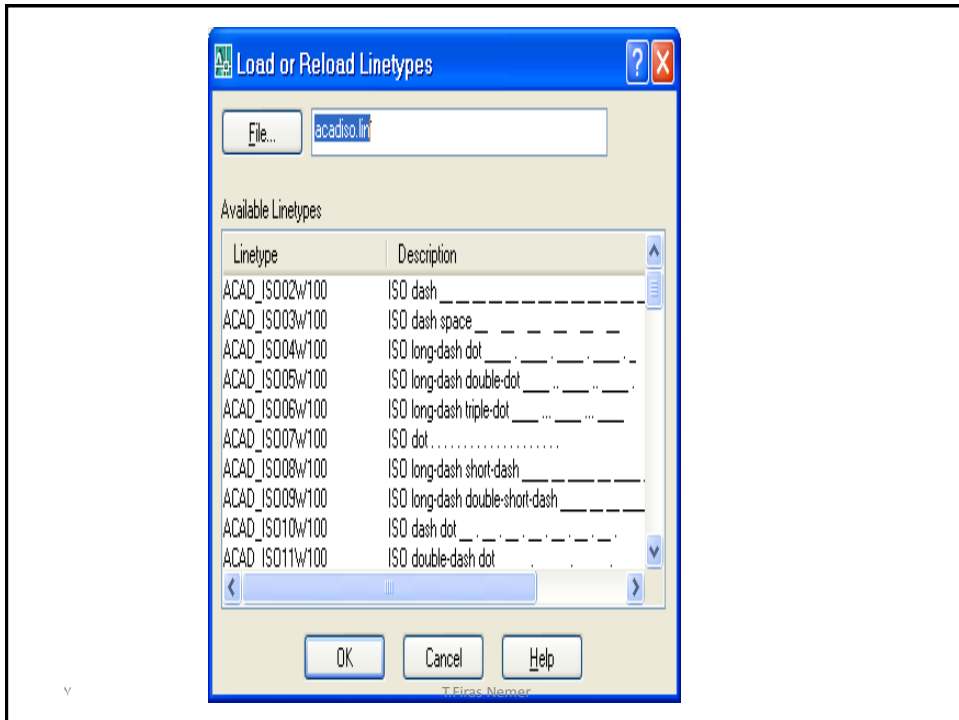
Load or Reload Linetypes

File... acadiso.lin

Available Linetypes

| Linetype | Description |
|---|---|
| ACAD_ISO02W100 | ISO dash __ __ __ __ __ __ __ __ |
| ACAD_ISO03W100 | ISO dash space __ __ __ __ __ __ |
| ACAD_ISO04W100 | ISO long-dash dot ___ . ___ . ___ . ___ . |
| ACAD_ISO05W100 | ISO long-dash double-dot ___ .. ___ .. ___ . |
| ACAD_ISO06W100 | ISO long-dash triple-dot ___ ... ___ ... ___ |
| ACAD_ISO07W100 | ISO dot . . . . . . . . . . . . . . . . . . . |
| ACAD_ISO08W100 | ISO long-dash short-dash ___ __ ___ __ ___ |
| ACAD_ISO09W100 | ISO long-dash double-short-dash ___ __ __ ___ |
| ACAD_ISO10W100 | ISO dash dot __ . __ . __ . __ . __ . |
| ACAD_ISO11W100 | ISO double-dash dot __ __ . __ __ . |

OK Cancel Help

٧

T.Firas Nemer